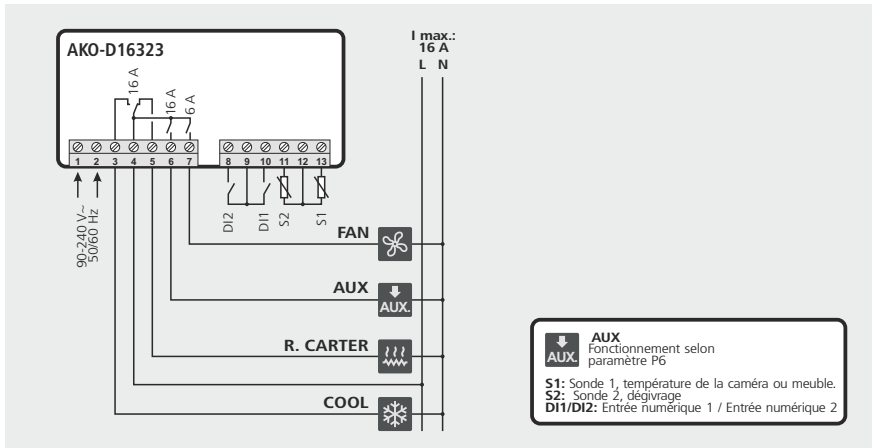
AKO-D16323

16 A
16 A
6 A

1 2 3 4 5 6 7
8 9 10 11 12 13

90-240 V~
50/60 Hz

DI2 DI1 S2 S1

I max.:
16 A
L N

FAN
AUX
AUX.
R. CARTER
COOL

AUX.
AUX
Fonctionnement selon paramètre P6

S1: Sonde 1, température de la caméra ou meuble.
S2: Sonde 2, dégivrage
DI1/DI2: Entrée numérique 1 / Entrée numérique 2